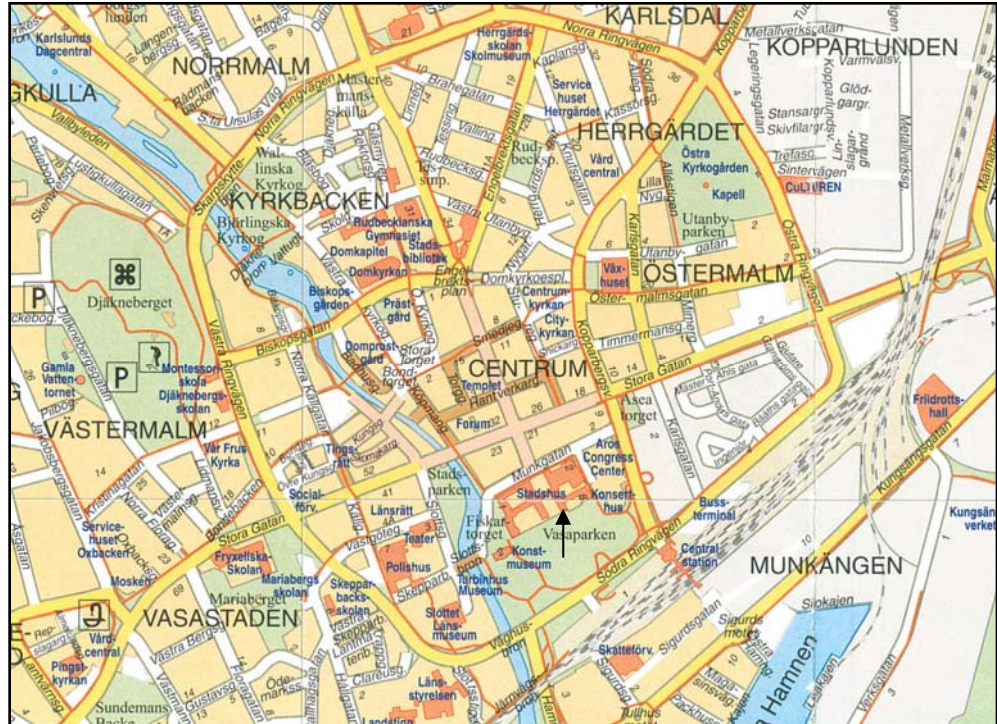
KARLSDAL
KOPPARLUNDEN
NORRMALM
HERRGÅRDET
KYRKBACKEN
ÖSTERMALM
CENTRUM
VÄSTERMALM
VASASTADEN
MUNKÄNGEN

Karlslunds Dagcentral
Norra Ringvägen
Herrgårds-skolan Skolmuseum
Metallverksgatan
Service huset Herrgårdet
Vård central
Östra Kyrkogården
Kapell
CULTUREN
Utanby-parken
Mastermanskulla
Wallinska Kyrkog
Björlingska Kyrkog
Rudbeckianska Gymnasiet
Stads-bibliotek
Domkapitel
Domkyrkan
Biskops-gården
Präst-gård
Domprost-gård
Djäknebergs-skolan
Djäknebacken
Montessori-skola
Gamla Vatten-tornet
Centrum-kyrkan
City-kyrkan
Väx-huset
Templet
Hantverkarg
Forum
Asea torget
Aros Congress Center
Stadshus
Konsert-hus
Vasaparken
Fiskar-torget
Konst-museum
Tingsrätt
Social-förv.
Länsrätt
Teater
Polishus
Tärbinhus Museum
Slottet Läns-museum
Länsstyrelsen
Skeppar-backs-skolan
Vår Frus Kyrka
Service-huset Oxbacken
Fryxellska Skolan
Mariabergs skolan
Mariaberget
Vård-central
Pingst-kyrkan
Busster-minal
Central station
Friidrotts-hall
Kungsängsgatan
Kungsän verket
Skattförv.
Sigurdsgatan
Sjökajen
Hamnen
Sundemans Backe
Stora Gatan
Västra Ringvägen
Södra Ringvägen
Östra Ringvägen
Kungsgatan
Munkgatan
Biskopsgatan
Timmermansg.
Stora Torget
Domkyrkoespl.
Östra Malmsgatan
Vasag.
Västra Ågatan
Smedjeg
Svartbäcksgatan
Engelbrektsg.
Vallbyleden
Djäknebergsgatan
Skolgatan
Vaksalagatan
Kristinagatan
Västra Bergsg.
Gustavsg.
Kopparlundsvägen
Stansargränd
Skivfilargränd
Sinterv.
Trefasg.
Glöd-gargr.
Karlsgatan
Väghus-bron
Slottsbron
Skepparg.
Clarelsg.
Landsting
Tullhus
Packhusg.
Verksgatan